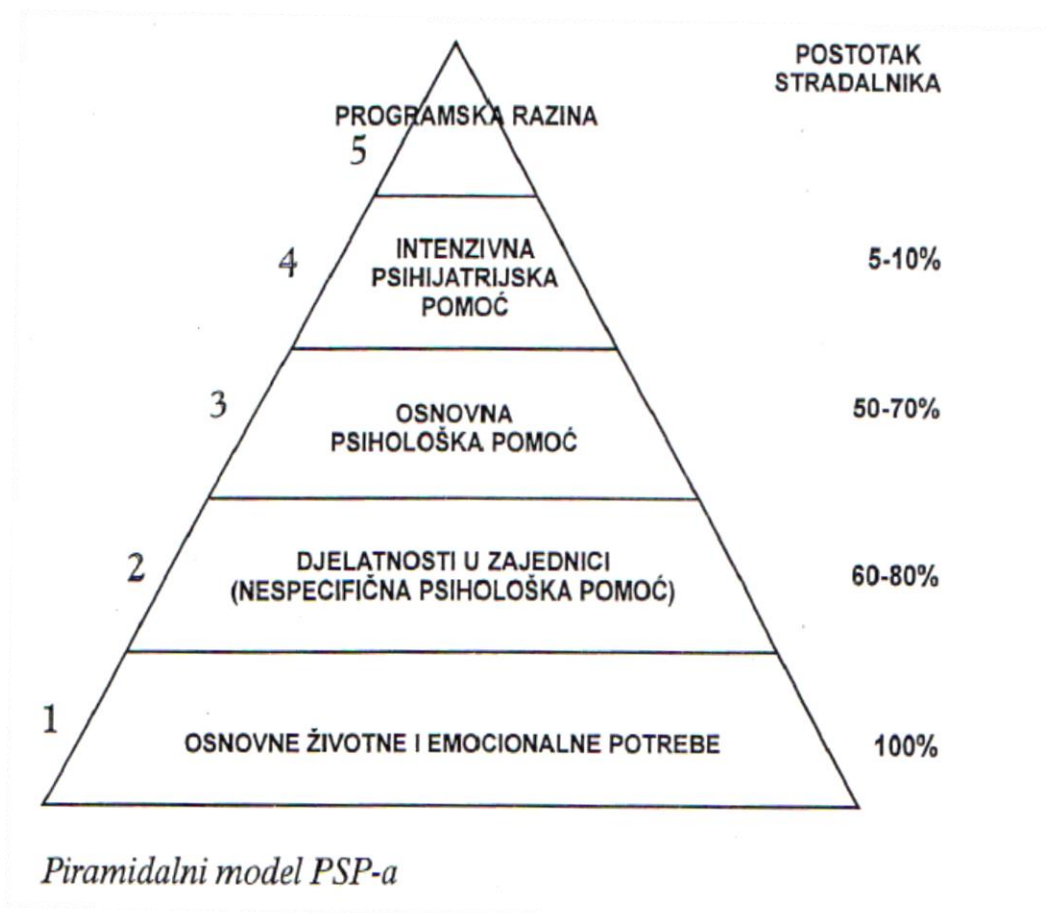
POSTOTAK STRADALNIKA

PROGRAMSKA RAZINA
5

4
INTENZIVNA PSIHIJATRIJSKA POMOĆ
5-10%

3
OSNOVNA PSIHOLOŠKA POMOĆ
50-70%

2
DJELATNOSTI U ZAJEDNICI (NESPECIFIČNA PSIHOLOŠKA POMOĆ)
60-80%

1
OSNOVNE ŽIVOTNE I EMOCIONALNE POTREBE
100%

Piramidalni model PSP-a